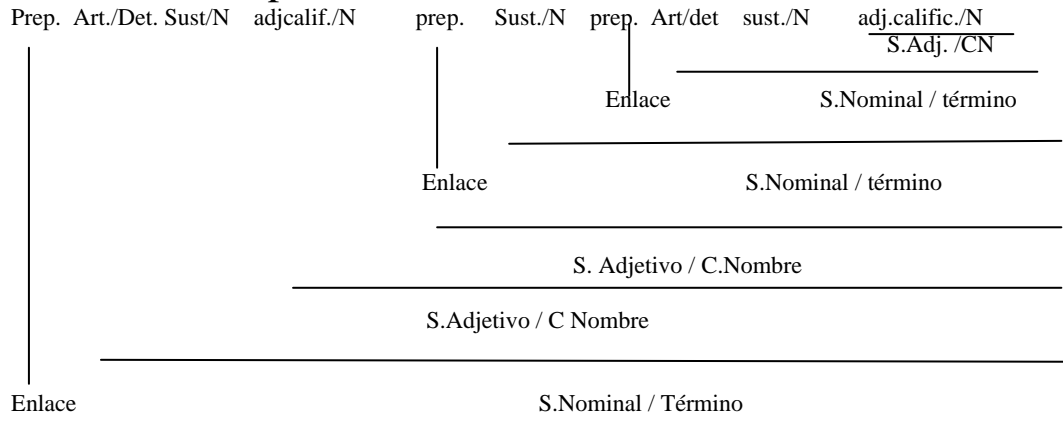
Prep. Art./Det. Sust/N adjcalif./N prep. Sust./N prep. Art/det sust./N adj.calific./N

S.Adj. /CN

Enlace S.Nominal / término

Enlace S.Nominal / término

S. Adjetivo / C.Nombre

S.Adjetivo / C Nombre

Enlace S.Nominal / Término